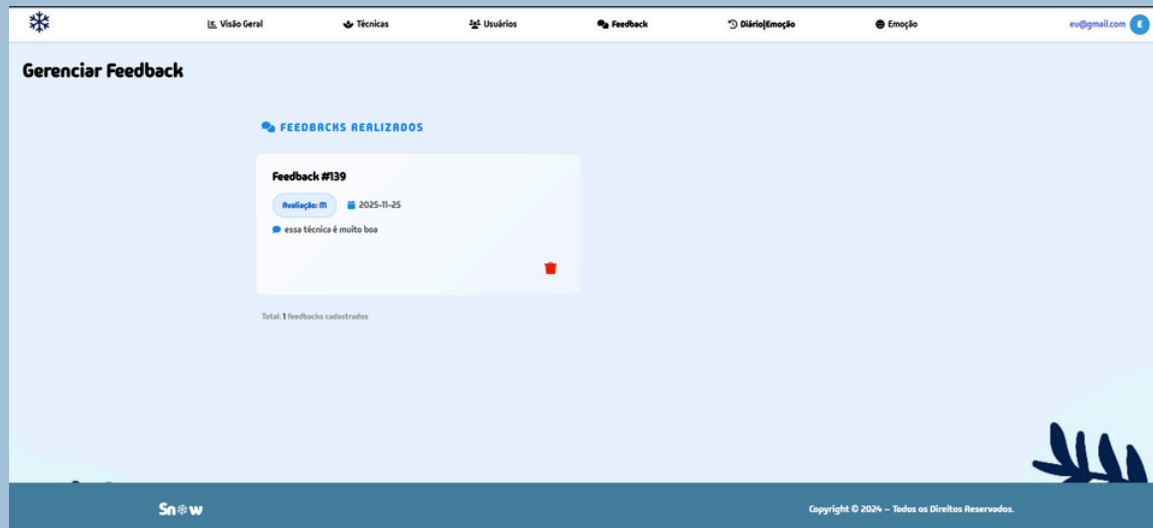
Visão Geral
Técnicas
Usuários
Feedback
Diário|Emoção
Emoção
eu@gmail.com
E

Gerenciar Feedback

FEEDBACKS REALIZADOS

Feedback #139

Avaliação: m
2025-11-25

essa técnica é muito boa

Total: 1 feedbacks cadastrados

Sn❄w

Copyright © 2024 – Todos os Direitos Reservados.